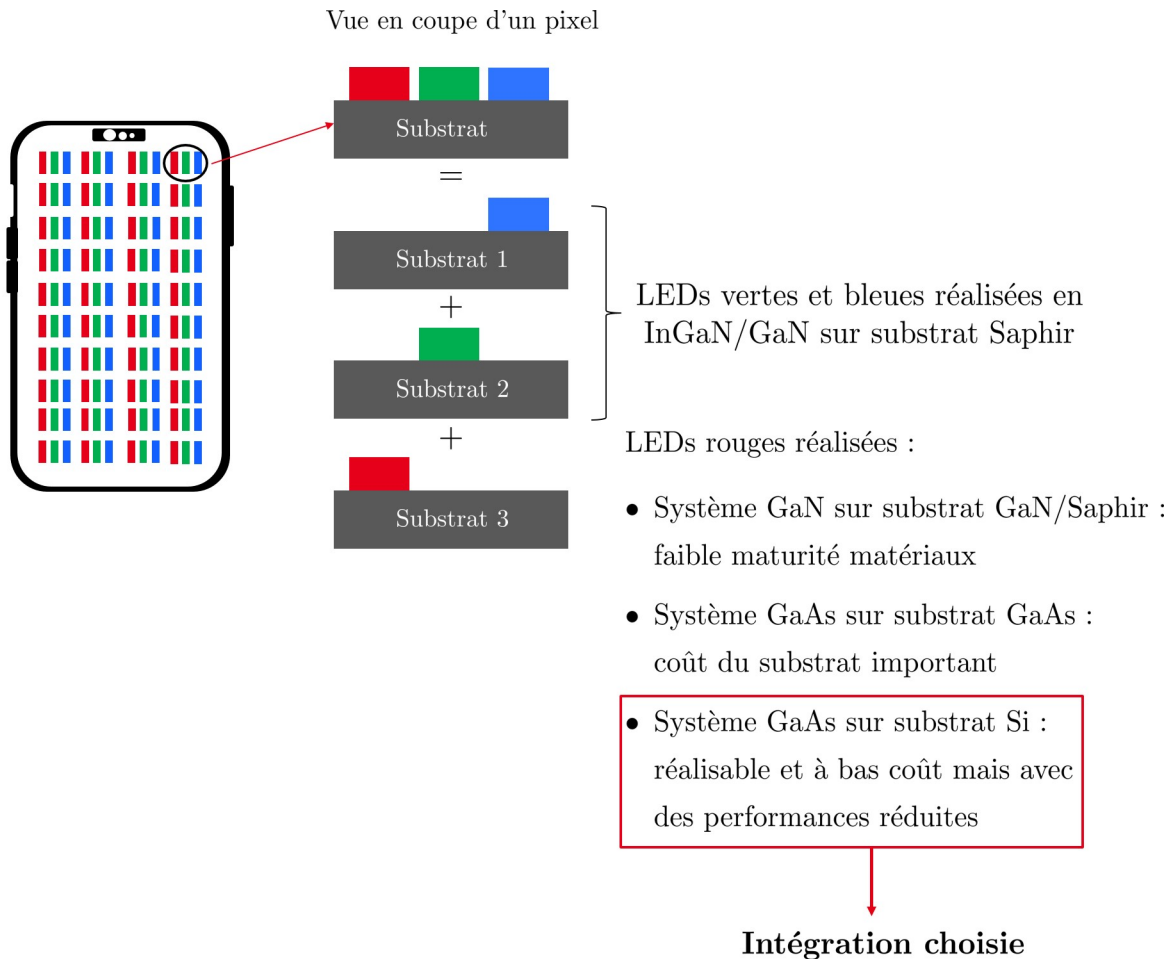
Vue en coupe d'un pixel

Substrat

=

Substrat 1

+

Substrat 2

+

Substrat 3

LEDs vertes et bleues réalisées en InGaN/GaN sur substrat Saphir

LEDs rouges réalisées :

• Système GaN sur substrat GaN/Saphir : faible maturité matériaux

• Système GaAs sur substrat GaAs : coût du substrat important

• Système GaAs sur substrat Si : réalisable et à bas coût mais avec des performances réduites

**Intégration choisie**